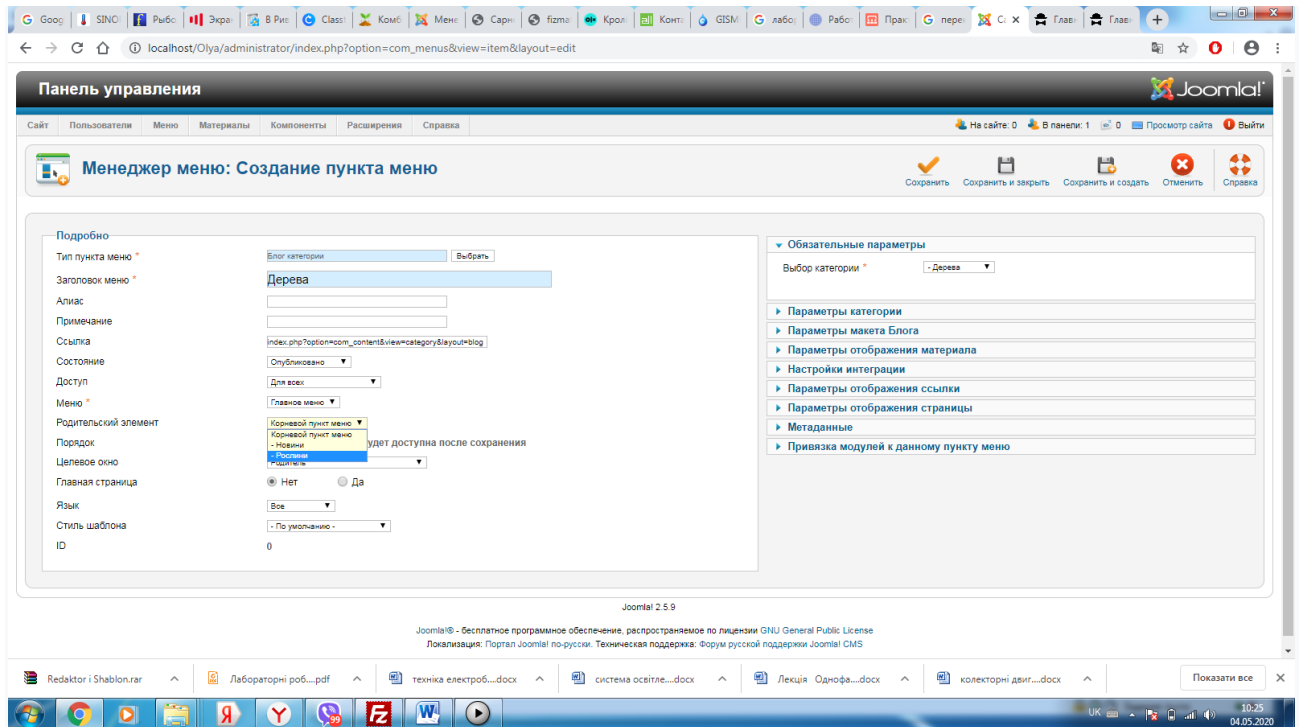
G Goog | SINO | Рибо | Экра | В Ри | Class | Комб | Мене | Сарн | fizma | Крол | Конт | GISM | G лабо | Робо | Прак | G пере | C× | Глав | Глав

localhost/Olya/administrator/index.php?option=com_menus&view=item&layout=edit

Панель управления

Joomla!

Сайт | Пользователи | Меню | Материалы | Компоненты | Расширения | Справка

На сайте: 0 | В панели: 1 | 0 | Просмотр сайта | Выйти

Менеджер меню: Создание пункта меню

Сохранить | Сохранить и закрыть | Сохранить и создать | Отменить | Справка

Подробно

Тип пункта меню * | Блог категории | Выбрать
Заголовок меню * | Дерева
Алиас
Примечание
Ссылка | index.php?option=com_content&view=category&layout=blog
Состояние | Опубликовано
Доступ | Для всех
Меню * | Главное меню
Родительский элемент | Корневой пункт меню
Корневой пункт меню
- Новини
- Рослини
Порядок | ...удет доступна после сохранения
Целевое окно | Родитель
Главная страница | Нет | Да
Язык | Все
Стиль шаблона | - По умолчанию -
ID | 0

Обязательные параметры
Выбор категории * | - Дерева

Параметры категории
Параметры макета Блога
Параметры отображения материала
Настройки интеграции
Параметры отображения ссылки
Параметры отображения страницы
Метаданные
Привязка модулей к данному пункту меню

Joomla! 2.5.9

Joomla!® - бесплатное программное обеспечение, распространяемое по лицензии GNU General Public License
Локализация: Портал Joomla! по-русски. Техническая поддержка: Форум русской поддержки Joomla! CMS

Redaktor i Shablon.rar | Лабораторні роб....pdf | техніка електроб....docx | система освітле....docx | Лекція Однофа....docx | колекторні двиг....docx | Показати все

UK | 10:25 | 04.05.2020